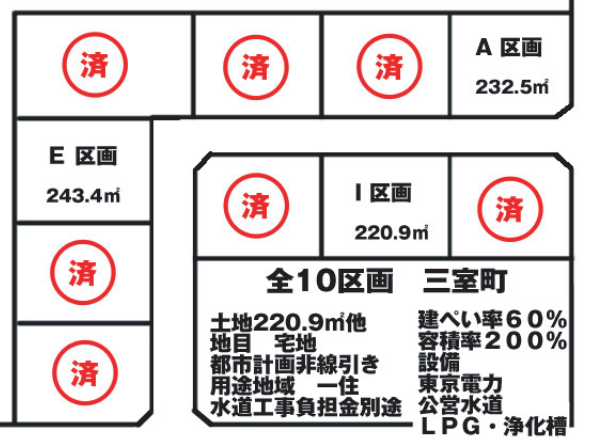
済

済

済

A 区画
232.5㎡

E 区画
243.4㎡

済

I 区画
220.9㎡

済

済

済

全10区画　三室町

土地220.9㎡他
地目　宅地
都市計画非線引き
用途地域　一住
水道工事負担金別途

建ぺい率60%
容積率200%
設備
東京電力
公営水道
LPG・浄化槽